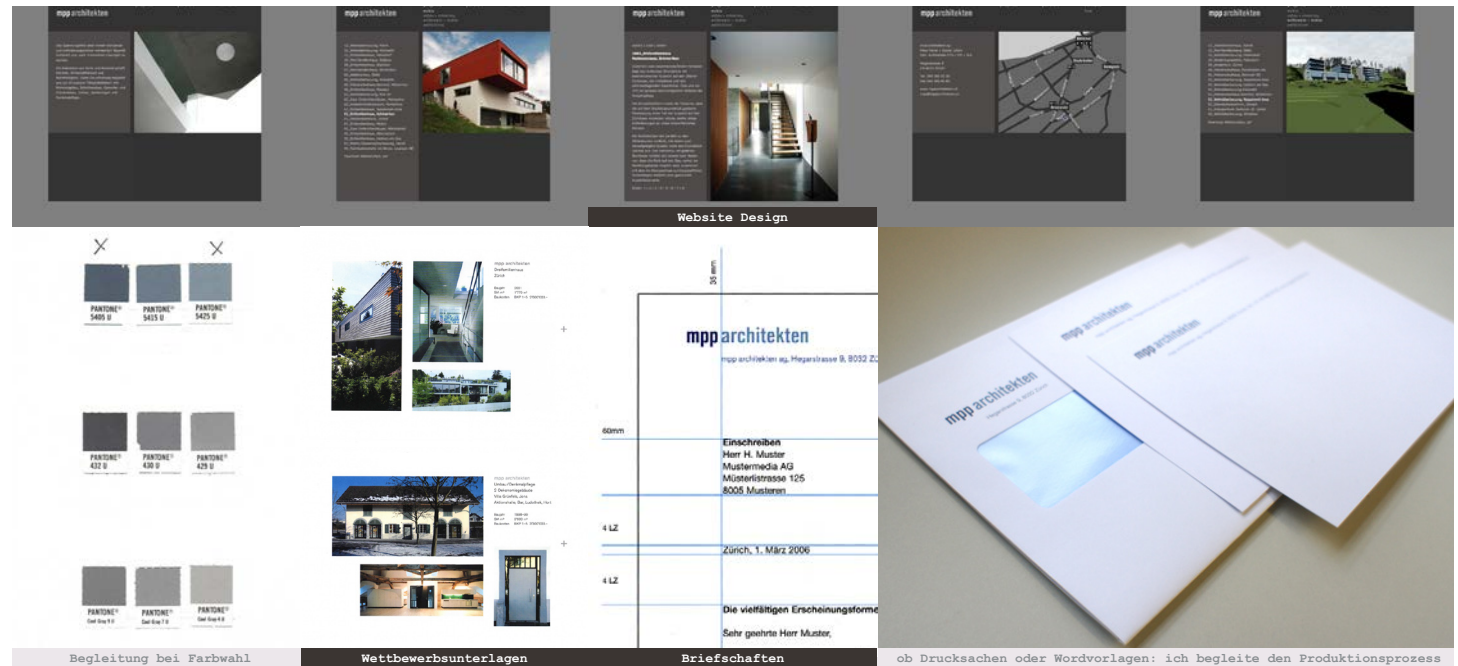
mpp architekten

mpp architekten

mpp architekten

mpp architekten

mpp architekten

Website Design

PANTONE® 5405 U

PANTONE® 5415 U

PANTONE® 5425 U

PANTONE® 432 U

PANTONE® 430 U

PANTONE® 429 U

PANTONE® Cool Gray 9 U

PANTONE® Cool Gray 7 U

PANTONE® Cool Gray 4 U

mpp architekten

mpp architekten

35 mm

mpp architekten

mpp architekten ag, Hegarstrasse 9, 8032 Zü

60mm

Einschreiben
Herr H. Muster
Mustermedia AG
Müsterlistrasse 125
8005 Musteren

4 LZ

Zürich, 1. März 2006

4 LZ

Die vielfältigen Erscheinungsforme

Sehr geehrte Herr Muster,

mpp architekten

mpp architekten

mpp architekten

Begleitung bei Farbwahl

Wettbewerbsunterlagen

Briefschaften

ob Drucksachen oder Wordvorlagen: ich begleite den Produktionsprozess